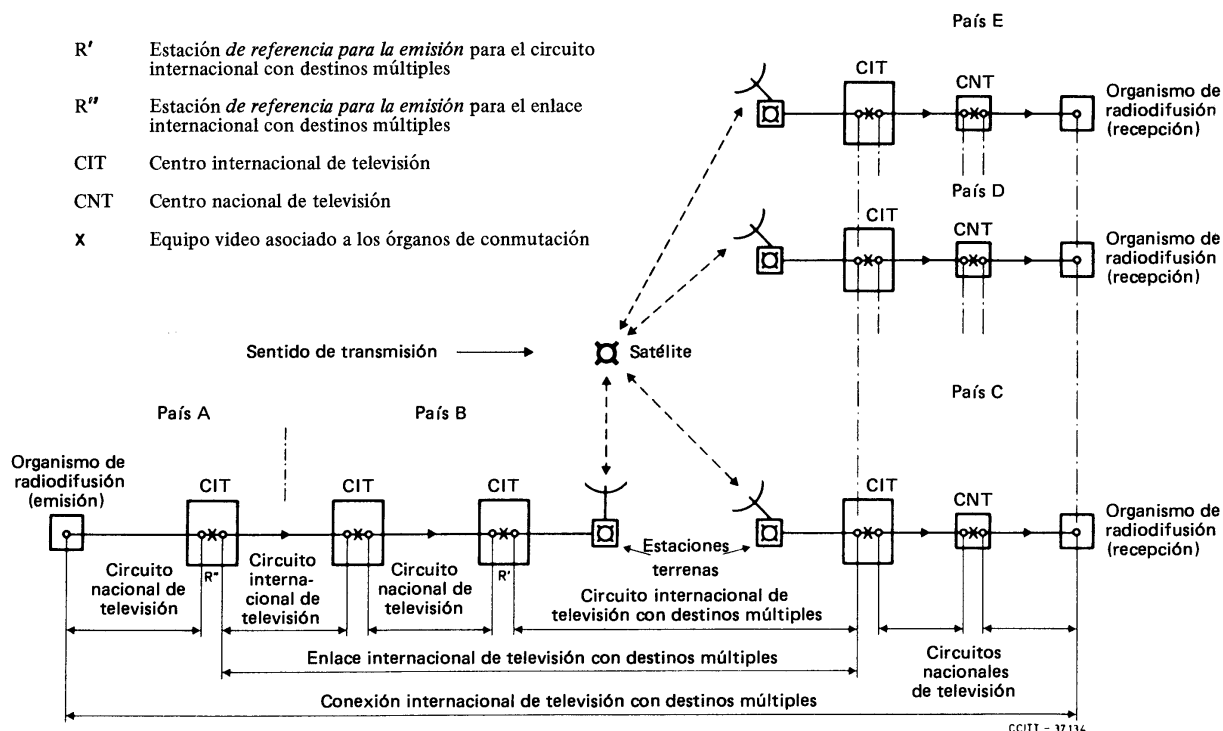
R' Estación *de referencia para la emisión* para el circuito internacional con destinos múltiples

R" Estación *de referencia para la emisión* para el enlace internacional con destinos múltiples

CIT Centro internacional de televisión

CNT Centro nacional de televisión

X Equipo video asociado a los órganos de conmutación

País E

CIT

CNT

Organismo de radiodifusión (recepción)

País D

CIT

CNT

Organismo de radiodifusión (recepción)

Sentido de transmisión

Satélite

País C

País A

País B

Organismo de radiodifusión (emisión)

CIT

CIT

CIT

CIT

CNT

Organismo de radiodifusión (recepción)

R"

R'

Estaciones terrenas

Circuito nacional de televisión

Circuito internacional de televisión

Circuito nacional de televisión

Circuito internacional de televisión con destinos múltiples

Enlace internacional de televisión con destinos múltiples

Circuitos nacionales de televisión

Conexión internacional de televisión con destinos múltiples

CCITT - 37134